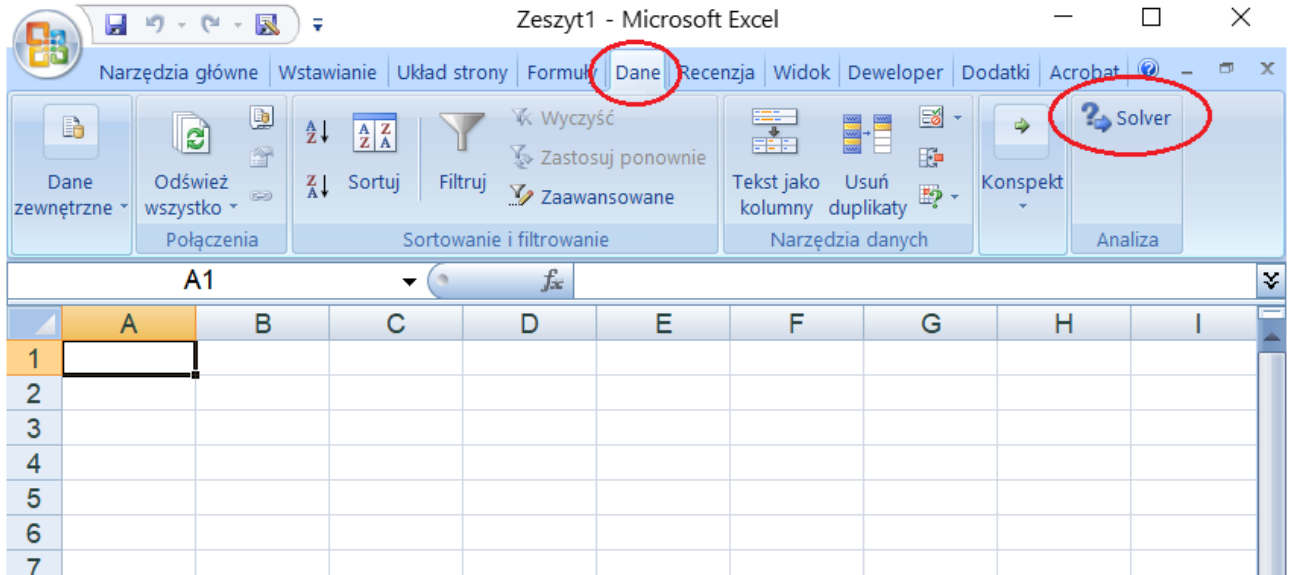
Zeszyt1 - Microsoft Excel

Narzędzia główne Wstawianie Układ strony Formuły Dane Recenzja Widok Deweloper Dodatki Acrobat

Dane zewnętrzne

Odśwież wszystko

Połączenia

Sortuj

Filtruj

Wyczyść

Zastosuj ponownie

Zaawansowane

Sortowanie i filtrowanie

Tekst jako kolumny

Usuń duplikaty

Narzędzia danych

Konspekt

Solver

Analiza

A1

$f_x$

| | A | B | C | D | E | F | G | H | I |
|---|---|---|---|---|---|---|---|---|---|
| 1 | | | | | | | | | |
| 2 | | | | | | | | | |
| 3 | | | | | | | | | |
| 4 | | | | | | | | | |
| 5 | | | | | | | | | |
| 6 | | | | | | | | | |
| 7 | | | | | | | | | |